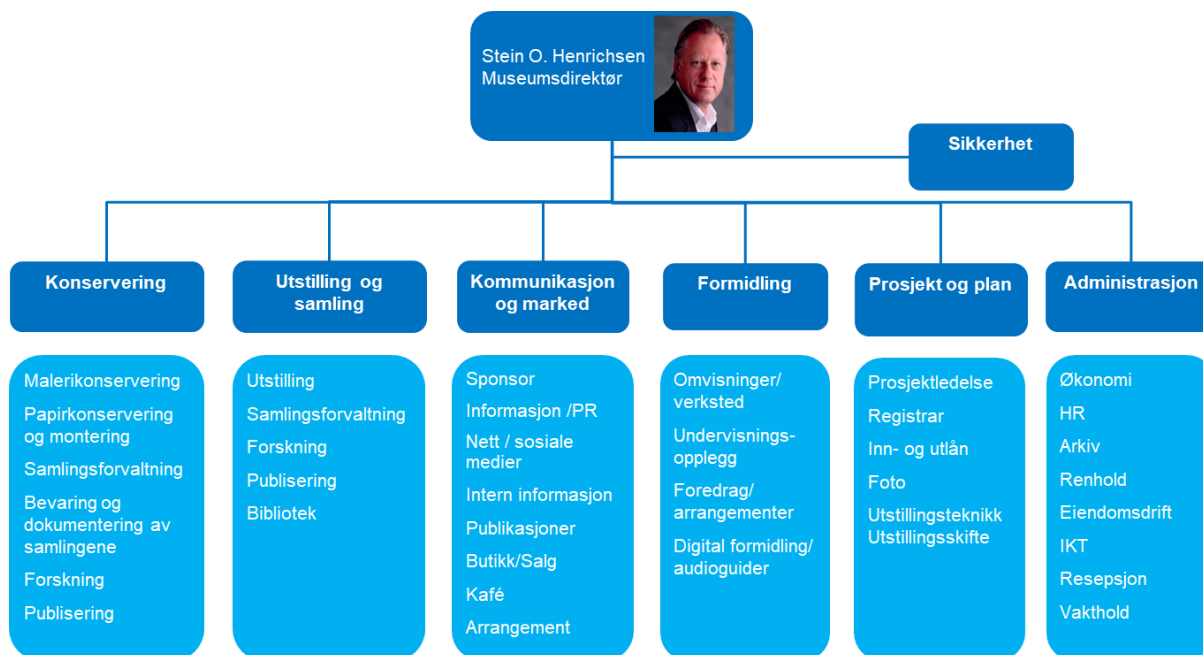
Stein O. Henrichsen
Museumsdirektør

Sikkerhet

Konservering

Malerikonservering
Papirkonservering og montering
Samlingsforvaltning
Bevaring og dokumentering av samlingene
Forskning
Publisering

Utstilling og samling

Utstilling
Samlingsforvaltning
Forskning
Publisering
Bibliotek

Kommunikasjon og marked

Sponsor
Informasjon /PR
Nett / sosiale medier
Intern informasjon
Publikasjoner
Butikk/Salg
Kafé
Arrangement

Formidling

Omvisninger/ verksted
Undervisningsopplegg
Foredrag/ arrangementer
Digital formidling/ audioguider

Prosjekt og plan

Prosjektledelse
Registrar
Inn- og utlån
Foto
Utstillingsteknikk
Utstillingsskifte

Administrasjon

Økonomi
HR
Arkiv
Renhold
Eiendomsdrift
IKT
Resepsjon
Vakthold